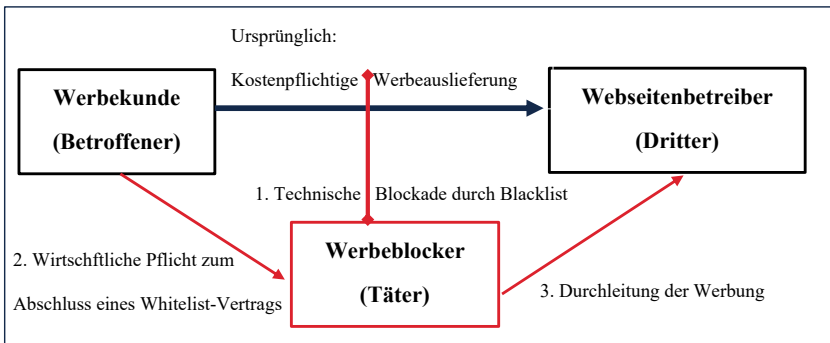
Ursprünglich:

Kostenpflichtige Werbeauslieferung

Werbekunde

(Betroffener)

Webseitenbetreiber

(Dritter)

1. Technische Blockade durch Blacklist

2. Wirtschftliche Pflicht zum Abschluss eines Whitelist-Vertrags

Werbeblocker

(Täter)

3. Durchleitung der Werbung